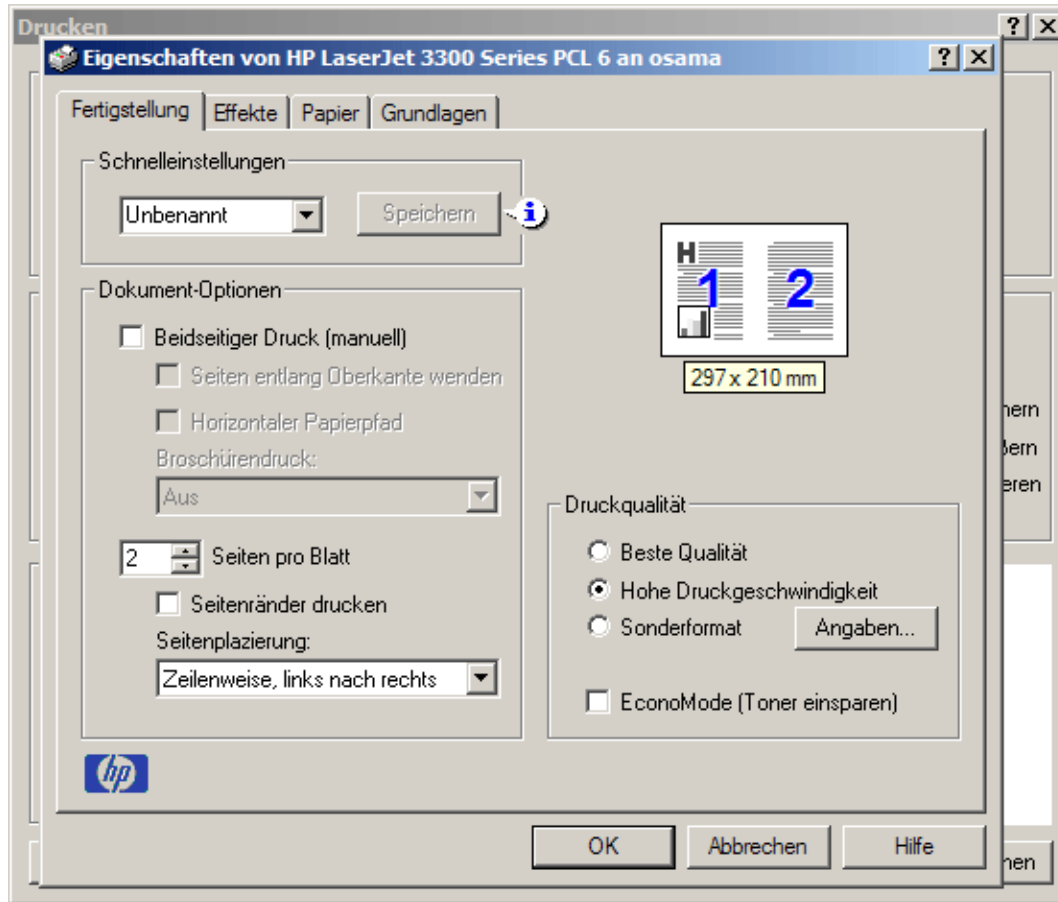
Drucken
?
X

Eigenschaften von HP LaserJet 3300 Series PCL 6 an osama
?
X

Fertigstellung
Effekte
Papier
Grundlagen

Schnelleinstellungen
Unbenannt
Speichern

Dokument-Optionen
Beidseitiger Druck (manuell)
Seiten entlang Oberkante wenden
Horizontaler Papierpfad
Broschürendruck:
Aus

2
Seiten pro Blatt
Seitenränder drucken
Seitenplazierung:
Zeilenweise, links nach rechts

H
1
2
297 x 210 mm

hern
ßern
eren

Druckqualität
Beste Qualität
Hohe Druckgeschwindigkeit
Sonderformat
Angaben...
EconoMode (Toner einsparen)

hp

OK
Abbrechen
Hilfe
hen